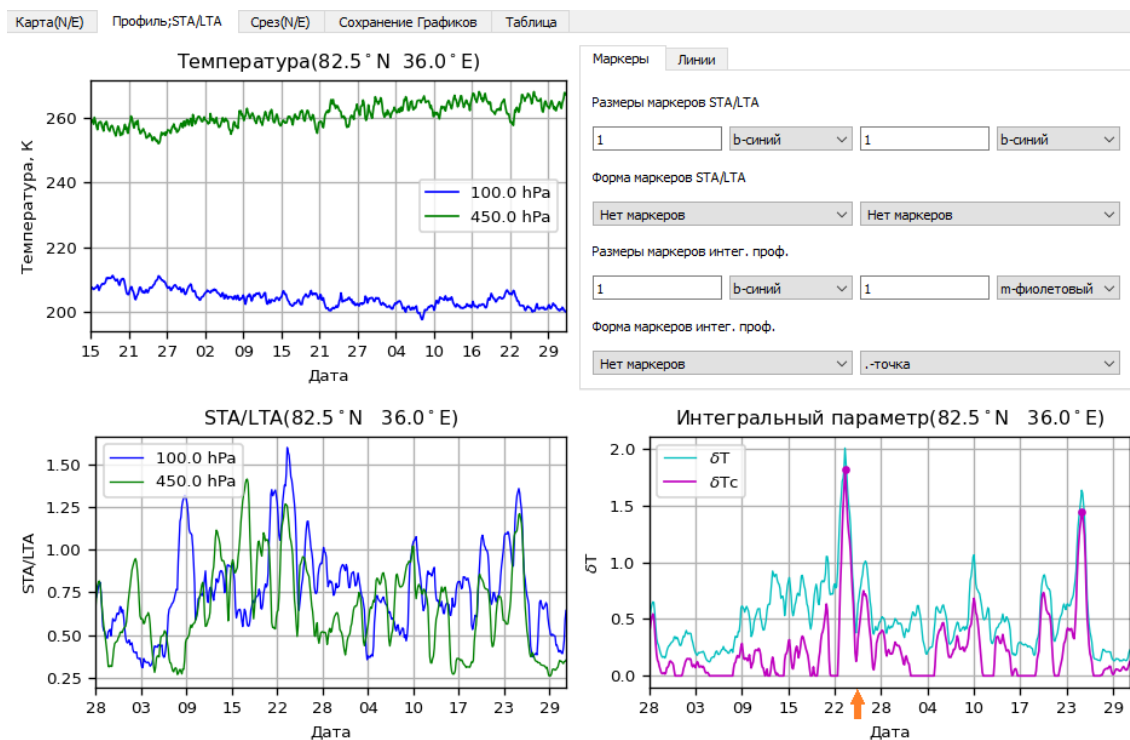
Карта(N/E) Профиль;STA/LTA Срез(N/E) Сохранение Графиков Таблица

Температура(82.5$^\circ$N 36.0$^\circ$E)

Температура, К

260
240
220
200

100.0 hPa
450.0 hPa

15 21 27 02 09 15 21 27 04 10 16 22 29

Дата

Маркеры Линии

Размеры маркеров STA/LTA

1 b-синий 1 b-синий

Форма маркеров STA/LTA

Нет маркеров Нет маркеров

Размеры маркеров интег. проф.

1 b-синий 1 m-фиолетовый

Форма маркеров интег. проф.

Нет маркеров .-точка

STA/LTA(82.5$^\circ$N 36.0$^\circ$E)

STA/LTA

1.50
1.25
1.00
0.75
0.50
0.25

100.0 hPa
450.0 hPa

28 03 09 15 22 28 04 10 17 23 29

Дата

Интегральный параметр(82.5$^\circ$N 36.0$^\circ$E)

$\delta$T

2.0
1.5
1.0
0.5
0.0

$\delta$T
$\delta$Tc

28 03 09 15 22 28 04 10 17 23 29

Дата